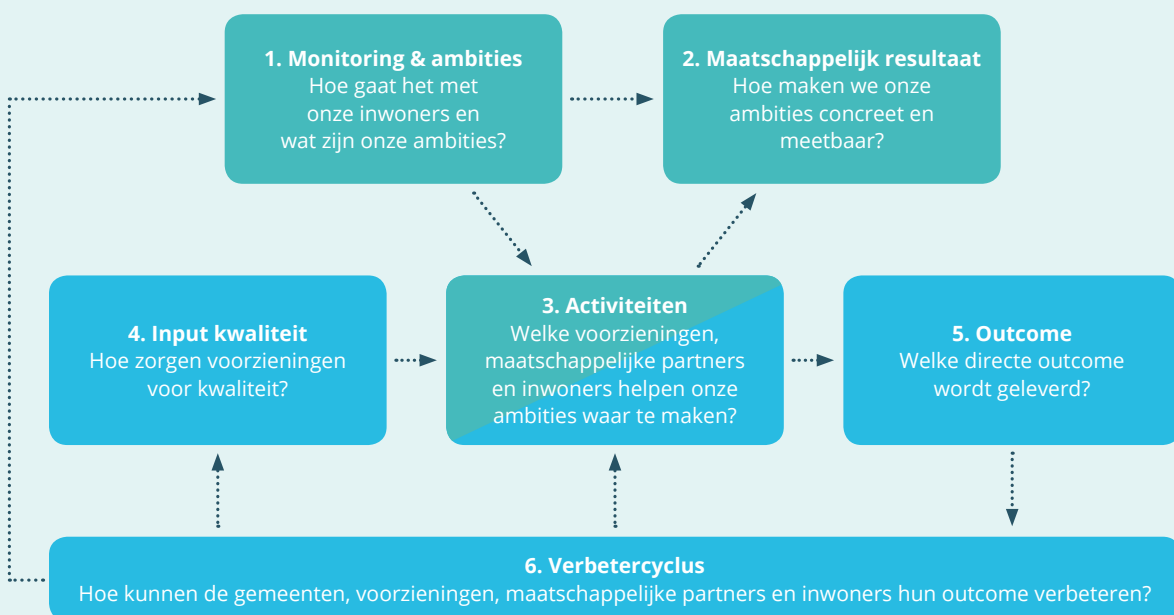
**1. Monitoring & ambities**
Hoe gaat het met onze inwoners en wat zijn onze ambities?

**2. Maatschappelijk resultaat**
Hoe maken we onze ambities concreet en meetbaar?

**4. Input kwaliteit**
Hoe zorgen voorzieningen voor kwaliteit?

**3. Activiteiten**
Welke voorzieningen, maatschappelijke partners en inwoners helpen onze ambities waar te maken?

**5. Outcome**
Welke directe outcome wordt geleverd?

**6. Verbetercyclus**
Hoe kunnen de gemeenten, voorzieningen, maatschappelijke partners en inwoners hun outcome verbeteren?